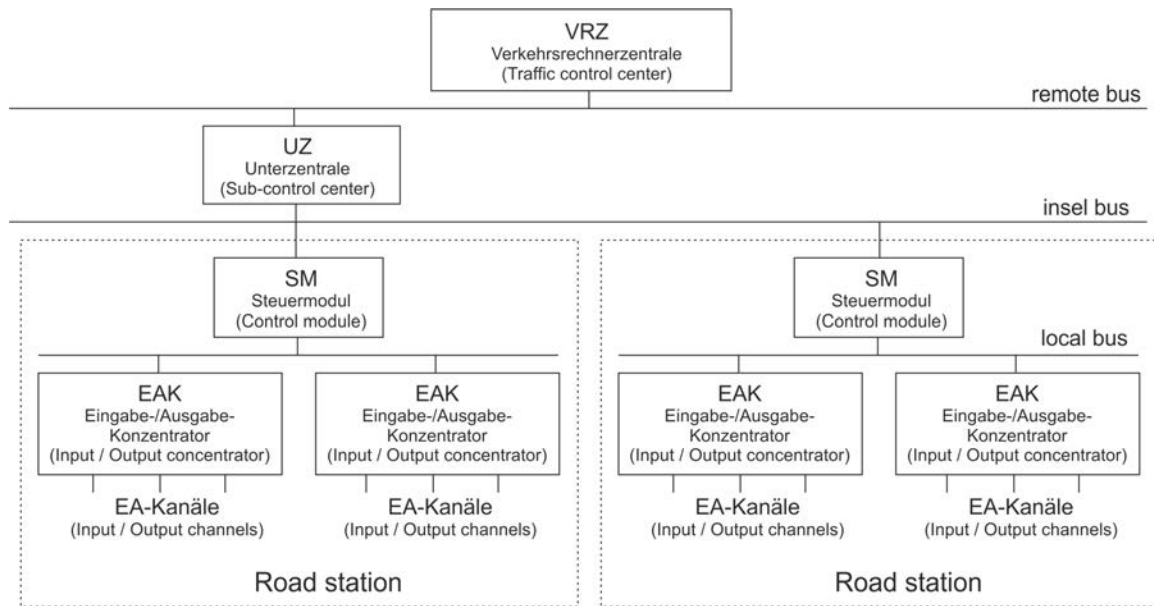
VRZ
Verkehrsrechnerzentrale
(Traffic control center)

remote bus

UZ
Unterzentrale
(Sub-control center)

insel bus

SM
Steuermodul
(Control module)

SM
Steuermodul
(Control module)

local bus

EAK
Eingabe-/Ausgabe-Konzentrator
(Input / Output concentrator)

EA-Kanäle
(Input / Output channels)

EAK
Eingabe-/Ausgabe-Konzentrator
(Input / Output concentrator)

EA-Kanäle
(Input / Output channels)

Road station

EAK
Eingabe-/Ausgabe-Konzentrator
(Input / Output concentrator)

EA-Kanäle
(Input / Output channels)

EAK
Eingabe-/Ausgabe-Konzentrator
(Input / Output concentrator)

EA-Kanäle
(Input / Output channels)

Road station